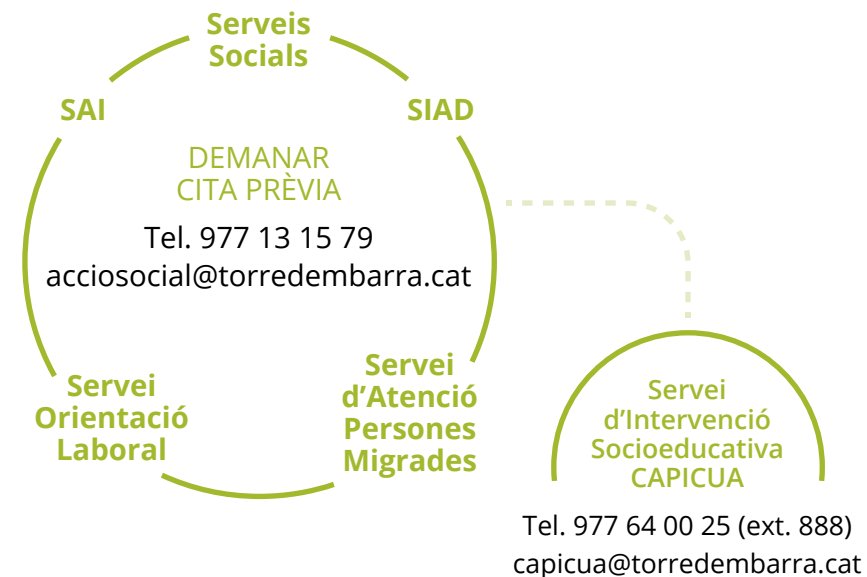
Serveis Socials

SAI

SIAD

DEMANAR CITA PRÈVIA

Tel. 977 13 15 79
acciosocial@torredembarra.cat

Servei Orientació Laboral

Servei d'Atenció Persones Migrades

Servei d'Intervenció Socioeducativa CAPICUA

Tel. 977 64 00 25 (ext. 888)
capicua@torredembarra.cat